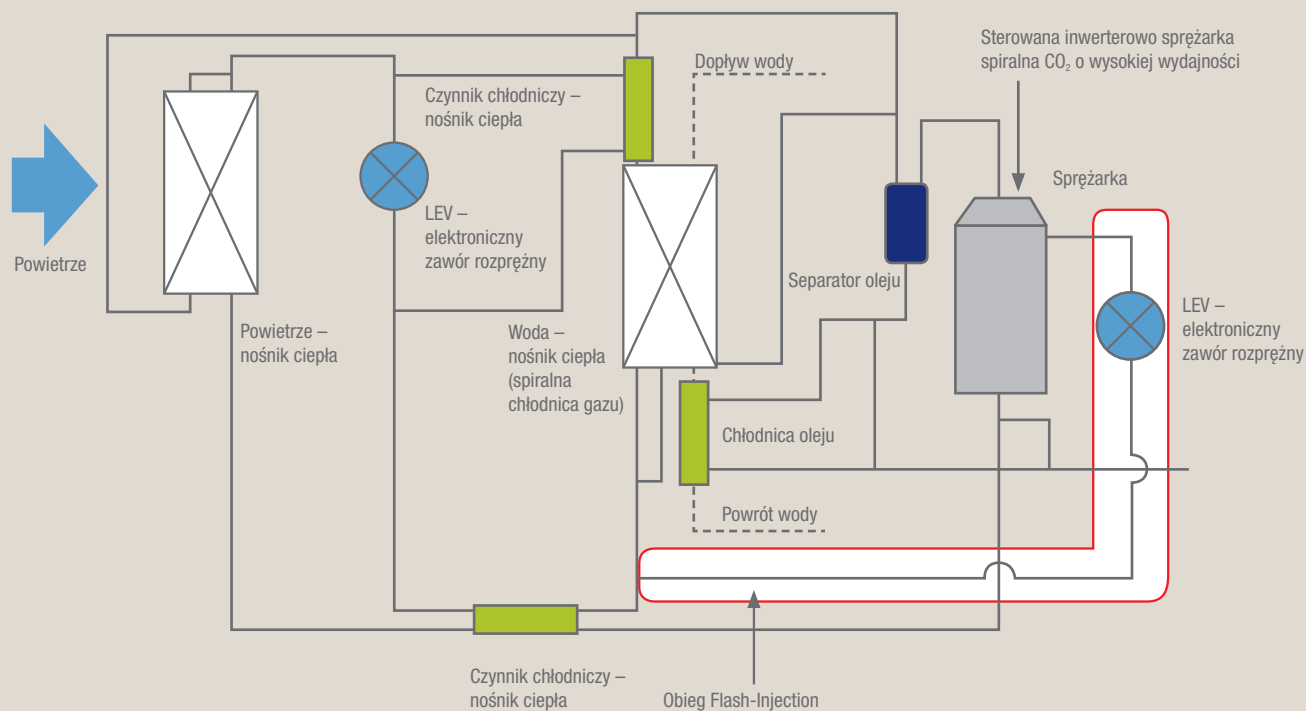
Sterowana inwerterowo sprężarka spiralna $CO_2$ o wysokiej wydajności

Dopływ wody

Czynnik chłodniczy – nośnik ciepła

Sprężarka

LEV – elektroniczny zawór rozprężny

Powietrze

Separator oleju

LEV – elektroniczny zawór rozprężny

Powietrze – nośnik ciepła

Woda – nośnik ciepła (spiralna chłodnica gazu)

Chłodnica oleju

Powrót wody

Czynnik chłodniczy – nośnik ciepła

Obieg Flash-Injection